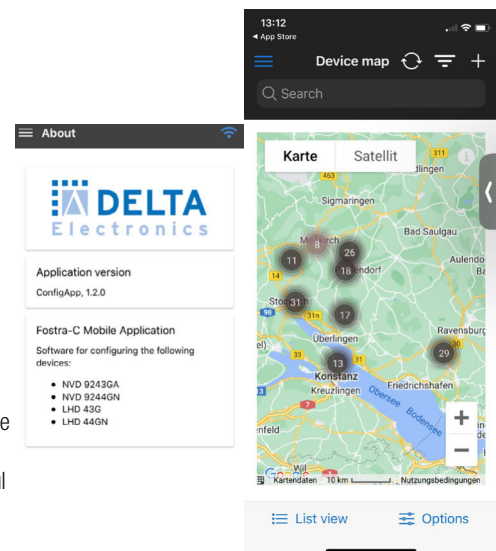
About

DELTA Electronics

Application version

ConfigApp, 1.2.0

Fostra-C Mobile Application

Software for configuring the following devices:

- NVD 9243GA
- NVD 9244GN
- LHD 43G
- LHD 44GN

e

l

13:12

◂ App Store

Device map

Search

Karte

Satellit

311

463

dlingen

Sigmaringen

Bad Saulgau

8

26

11

18

14

ndorf

Aulendo

Ba

Sto

31

98

31n

17

Ravensburg

el)

33

31

Überlingen

29

13

Konstanz

Kreuzlingen

Friedrichshafen

Obersee

Bodensee

nfeld

Wil

Google

Kartendaten 10 km

Nutzungsbedingungen

List view

Options